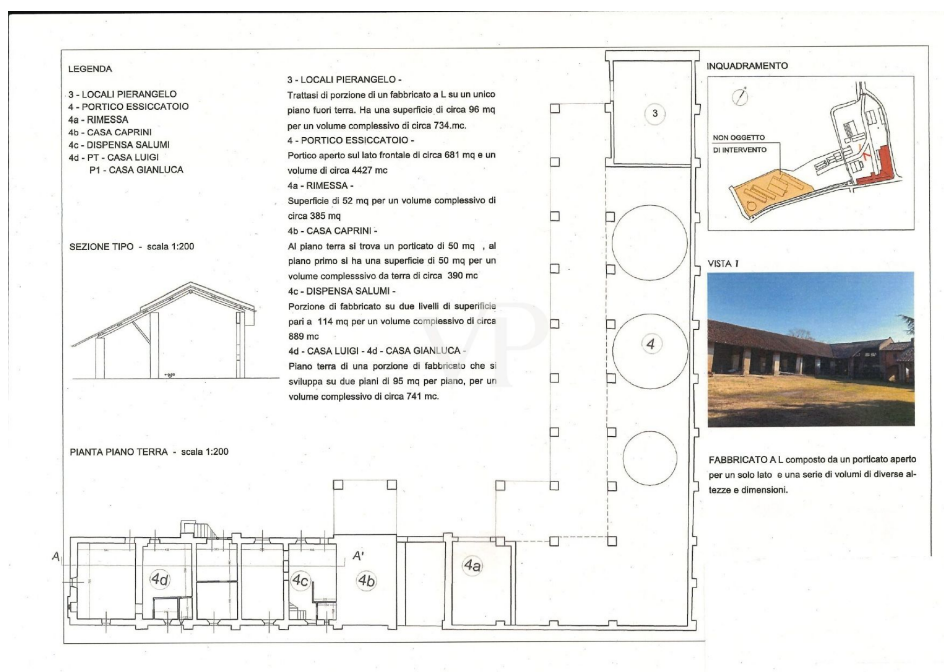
LEGENDA

3 - LOCALI PIERANGELO
4 - PORTICO ESSICCATOIO
4a - RIMESSA
4b - CASA CAPRINI
4c - DISPENSA SALUMI
4d - PT - CASA LUIGI
P1 - CASA GIANLUCA

SEZIONE TIPO - scala 1:200

PIANTA PIANO TERRA - scala 1:200

3 - LOCALI PIERANGELO -
Trattasi di porzione di un fabbricato a L su un unico piano fuori terra. Ha una superficie di circa 96 mq per un volume complessivo di circa 734.mc.
4 - PORTICO ESSICCATOIO -
Portico aperto sul lato frontale di circa 681 mq e un volume di circa 4427 mc
4a - RIMESSA -
Superficie di 52 mq per un volume complessivo di circa 385 mq
4b - CASA CAPRINI -
Al piano terra si trova un porticato di 50 mq , al piano primo si ha una superficie di 50 mq per un volume complesssivo da terra di circa 390 mc
4c - DISPENSA SALUMI -
Porzione di fabbricato su due livelli di superficie pari a 114 mq per un volume complessivo di circa 889 mc
4d - CASA LUIGI - 4d - CASA GIANLUCA -
Piano terra di una porzione di fabbricato che si sviluppa su due piani di 95 mq per piano, per un volume complessivo di circa 741 mc.

3
4
4a
4b
4c
4d
A
A'

INQUADRAMENTO

NON OGGETTO DI INTERVENTO

VISTA 1

FABBRICATO A L composto da un porticato aperto per un solo lato e una serie di volumi di diverse altezze e dimensioni.